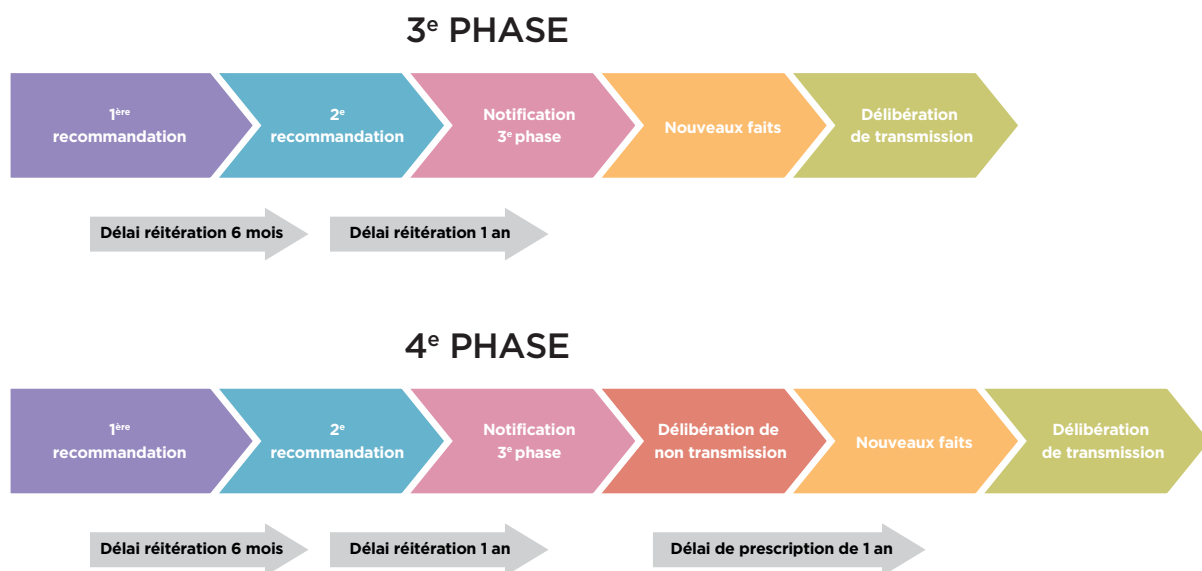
3e PHASE

1ère recommandation

2e recommandation

Notification 3e phase

Nouveaux faits

Délibération de transmission

Délai réitération 6 mois

Délai réitération 1 an

4e PHASE

1ère recommandation

2e recommandation

Notification 3e phase

Délibération de non transmission

Nouveaux faits

Délibération de transmission

Délai réitération 6 mois

Délai réitération 1 an

Délai de prescription de 1 an